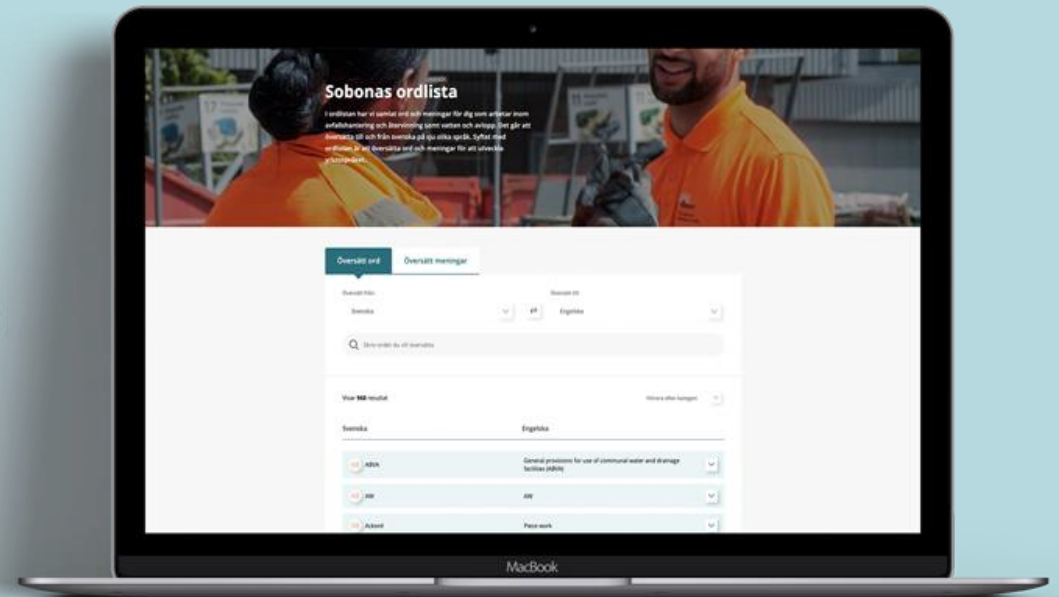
Sobonas ordlista

I ordlistan har vi samlat ord och meningar för dig som arbetar inom avfallshantering och återvinning samt vatten och avlopp. Det går att översätta till och från svenska på sju olika språk. Syftet med ordlistan är att översätta ord och meningar för att utveckla yrkesspråket.

Översätt ord

Översätt meningar

Översätt från

Svenska

Översätt till

Engelska

Skriv ordet du vill översätta

Visar 968 resultat

Sortera efter kategori

Svenska

Engelska

ABVA

General provisions for use of communal water and drainage facilities (ABVA)

AM

AM

Ackord

Piece work

MacBook